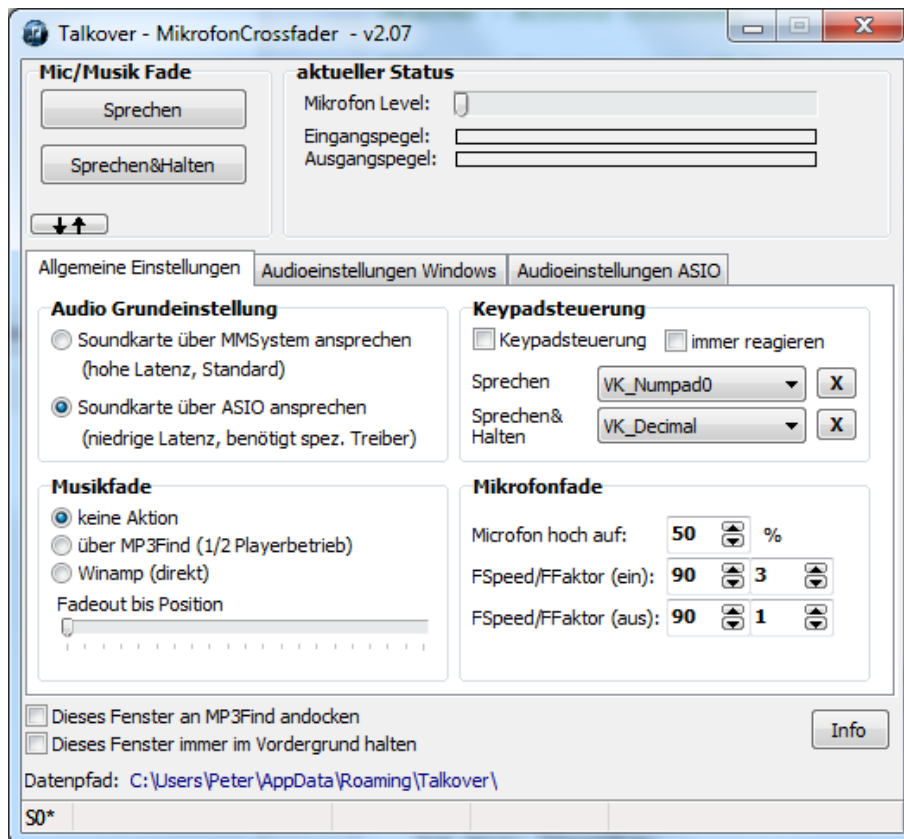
Talkover - MikrofonCrossfader - v2.07

Mic/Musik Fade

Sprechen

Sprechen&Halten

aktueller Status

Mikrofon Level:

Eingangspegel:

Ausgangspegel:

Allgemeine Einstellungen | Audioeinstellungen Windows | Audioeinstellungen ASIO

Audio Grundeinstellung

Soundkarte über MMSystem ansprechen (hohe Latenz, Standard)

Soundkarte über ASIO ansprechen (niedrige Latenz, benötigt spez. Treiber)

Keypadsteuerung

Keypadsteuerung

immer reagieren

Sprechen VK_Numpad0 X

Sprechen& Halten VK_Decimal X

Musikfade

keine Aktion

über MP3Find (1/2 Playerbetrieb)

Winamp (direkt)

Fadeout bis Position

Mikrofonfade

Microfon hoch auf: 50 %

FSpeed/FFaktor (ein): 90 3

FSpeed/FFaktor (aus): 90 1

Dieses Fenster an MP3Find andocken

Dieses Fenster immer im Vordergrund halten

Info

Datenpfad: C:\Users\Peter\AppData\Roaming\Talkover\

S0*